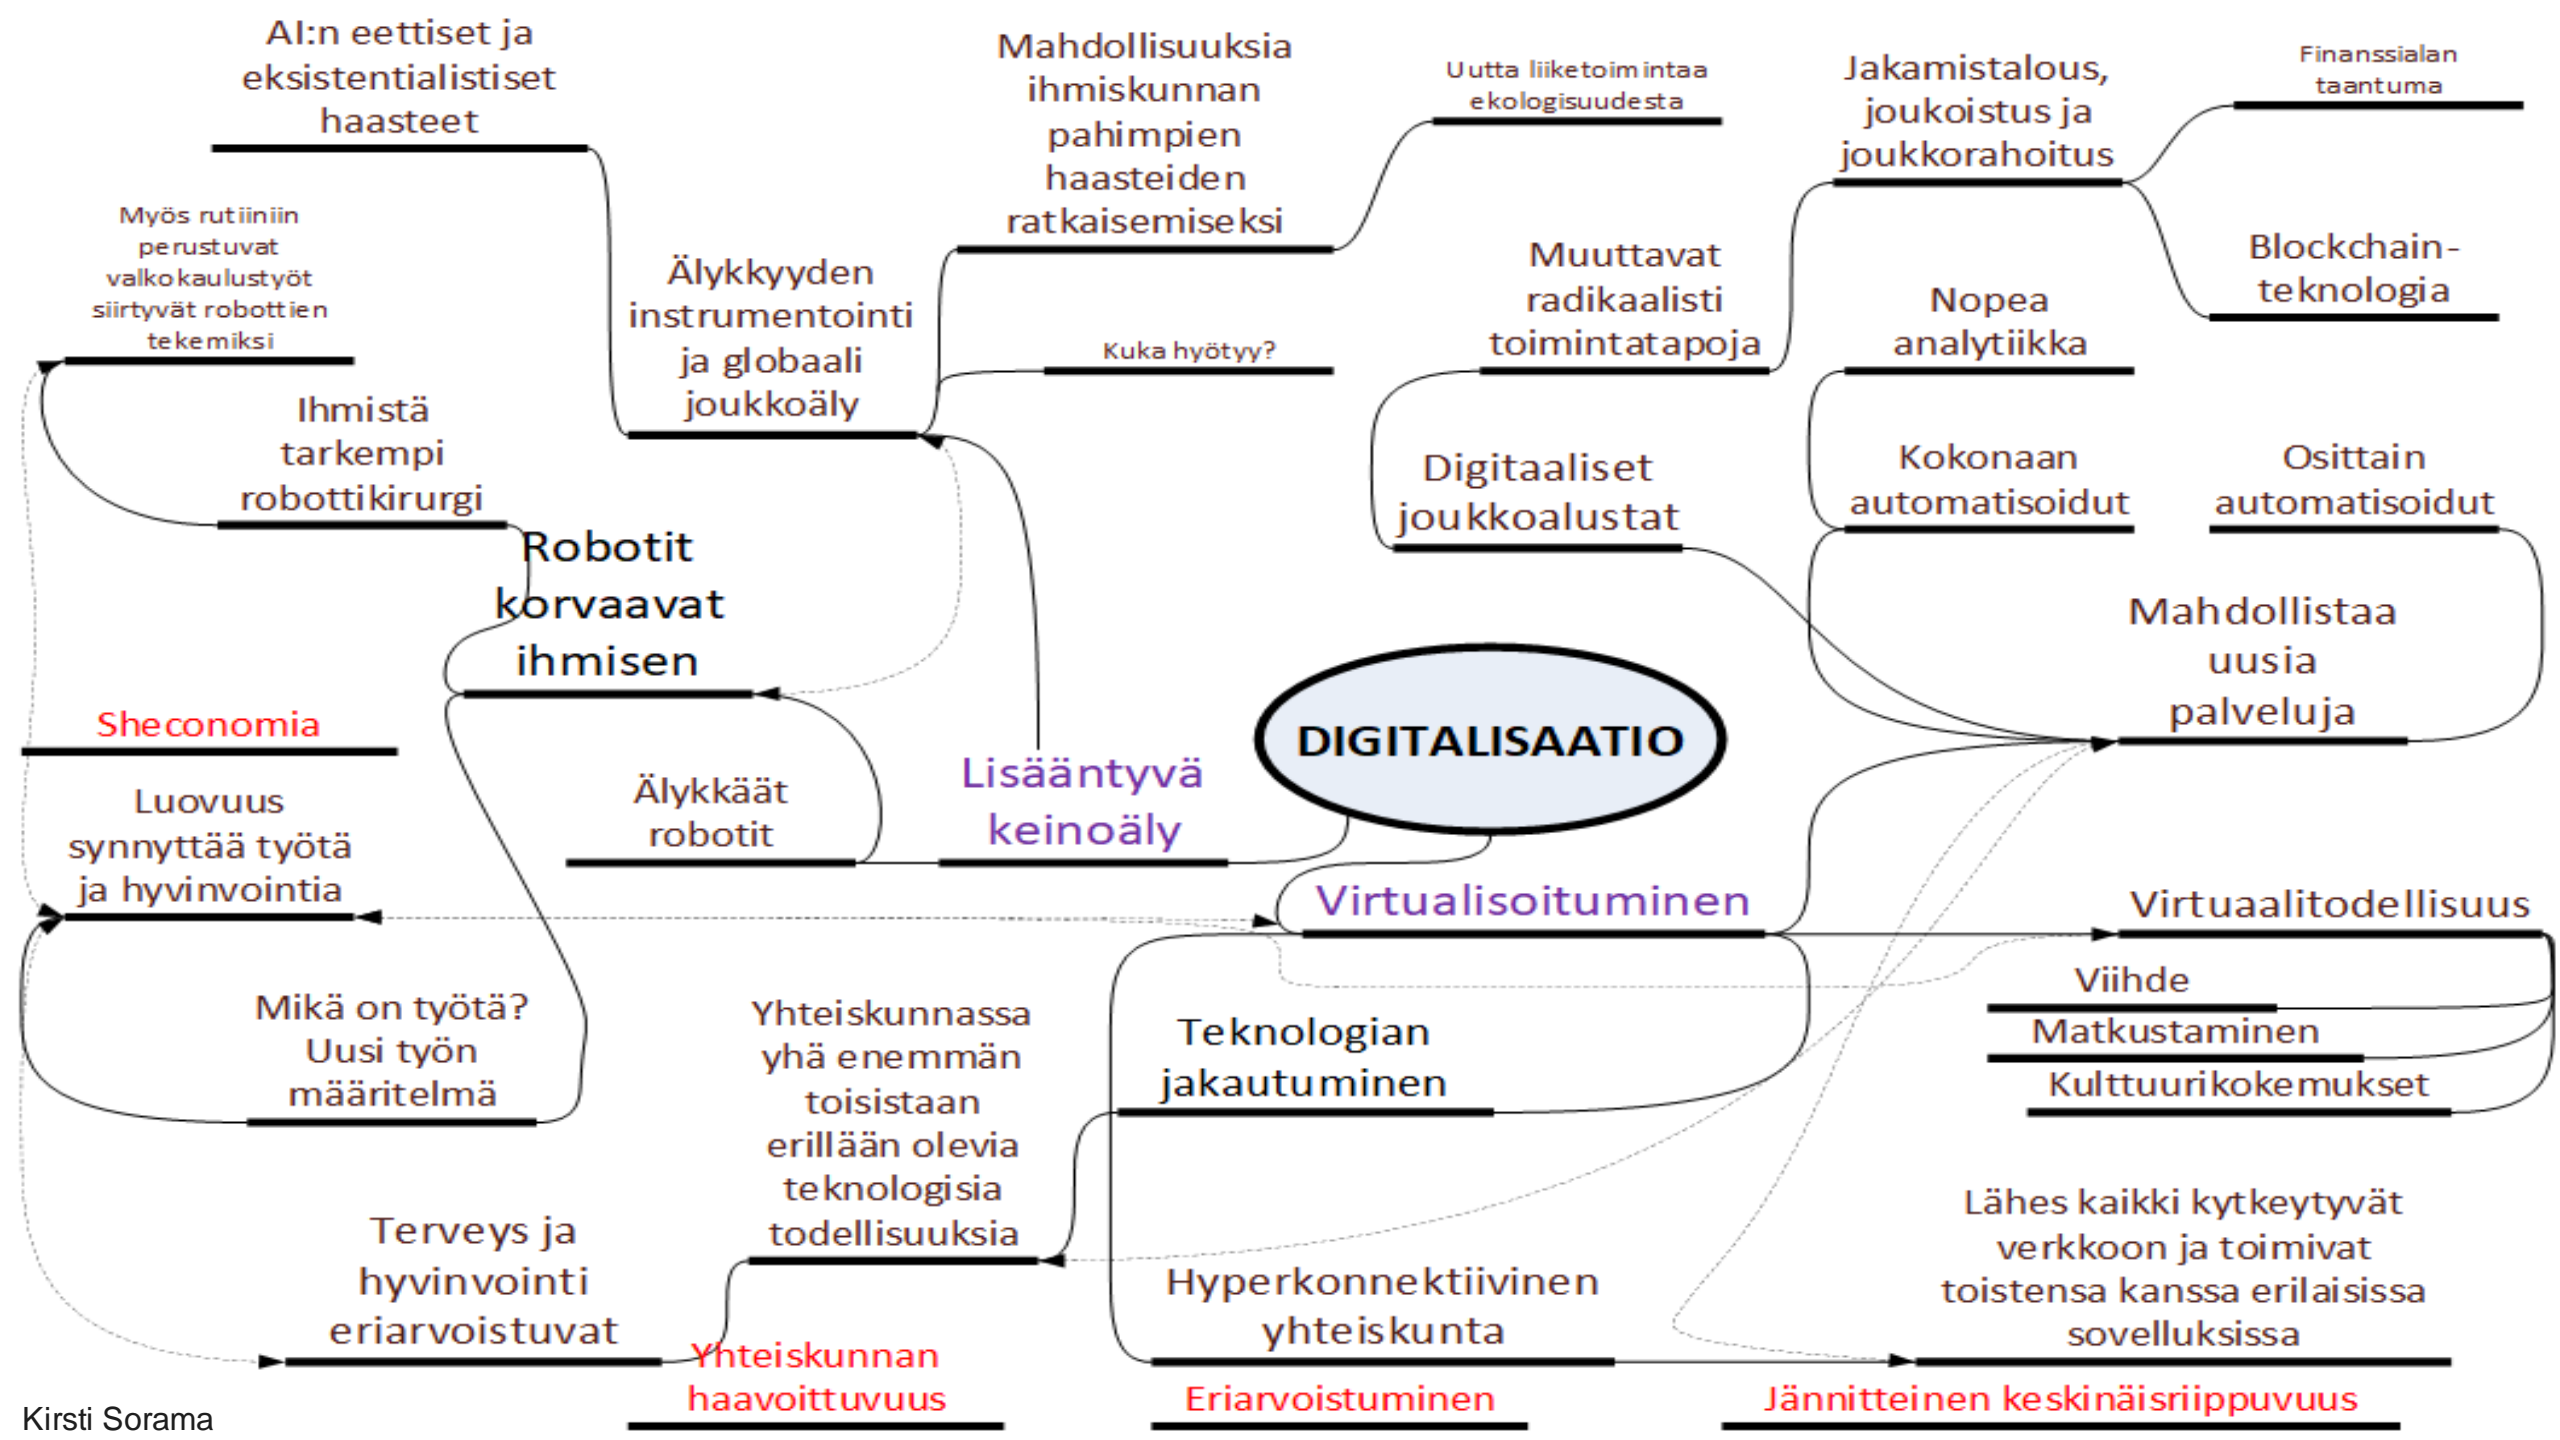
AI:n eettiset ja eksistentialistiset haasteet

Mahdollisuuksia ihmiskunnan pahimpien haasteiden ratkaisemiseksi

Uutta liiketoimintaa ekologisuudesta

Jakamistalous, joukoistus ja joukkorahoitus

Finanssialan taantuma

Myös rutiiniin perustuvat valkokaulustyöt siirtyvät robottien tekemiksi

Älykkyyden instrumentointi ja globaali joukkoäly

Kuka hyötyy?

Muuttavat radikaalisti toimintatapoja

Blockchain-teknologia

Nopea analytiikka

Ihmistä tarkempi robottikirurgi

Robotit korvaavat ihmisen

Digitaaliset joukkoalustat

Kokonaan automatisoidut

Osittain automatisoidut

Mahdollistaa uusia palveluja

Sheconomia

Älykkäät robotit

Lisääntyvä keinoäly

DIGITALISAATIO

Luovuus synnyttää työtä ja hyvinvointia

Virtualisoituminen

Virtuaalitodellisuus

Viihde

Matkustaminen

Kulttuurikokemukset

Mikä on työtä? Uusi työn määritelmä

Yhteiskunnassa yhä enemmän toisistaan erillään olevia teknologisia todellisuuksia

Teknologian jakautuminen

Lähes kaikki kytkeytyvät verkkoon ja toimivat toistensa kanssa erilaisissa sovelluksissa

Terveys ja hyvinvointi eriarvoistuvat

Hyperkonnektiivinen yhteiskunta

Yhteiskunnan haavoittuvuus

Eriarvoistuminen

Jännitteinen keskinäisriippuvuus

Kirsti Sorama